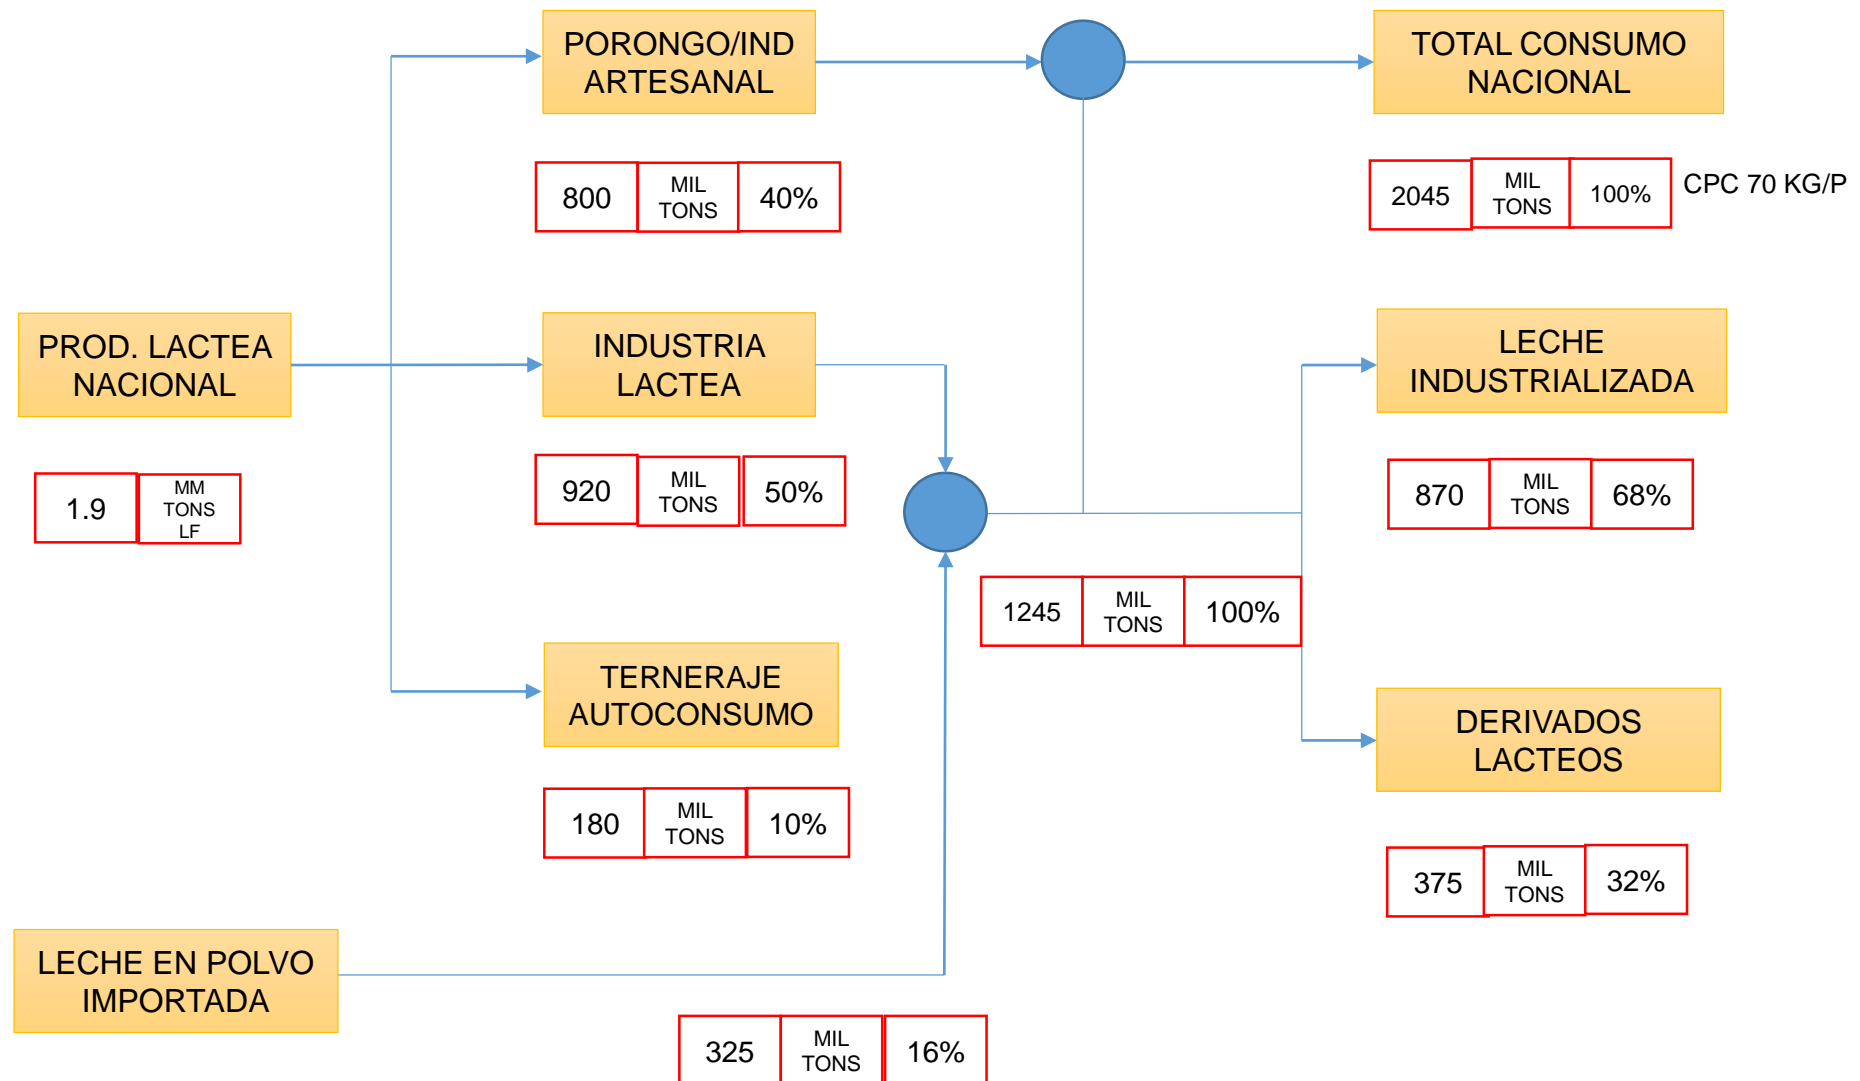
PORONGO/IND ARTESANAL

800 | MIL TONS | 40%

TOTAL CONSUMO NACIONAL

2045 | MIL TONS | 100%

CPC 70 KG/P

PROD. LACTEA NACIONAL

1.9 | MM TONS LF

INDUSTRIA LACTEA

920 | MIL TONS | 50%

LECHE INDUSTRIALIZADA

870 | MIL TONS | 68%

1245 | MIL TONS | 100%

TERNERAJE AUTOCONSUMO

180 | MIL TONS | 10%

DERIVADOS LACTEOS

375 | MIL TONS | 32%

LECHE EN POLVO IMPORTADA

325 | MIL TONS | 16%